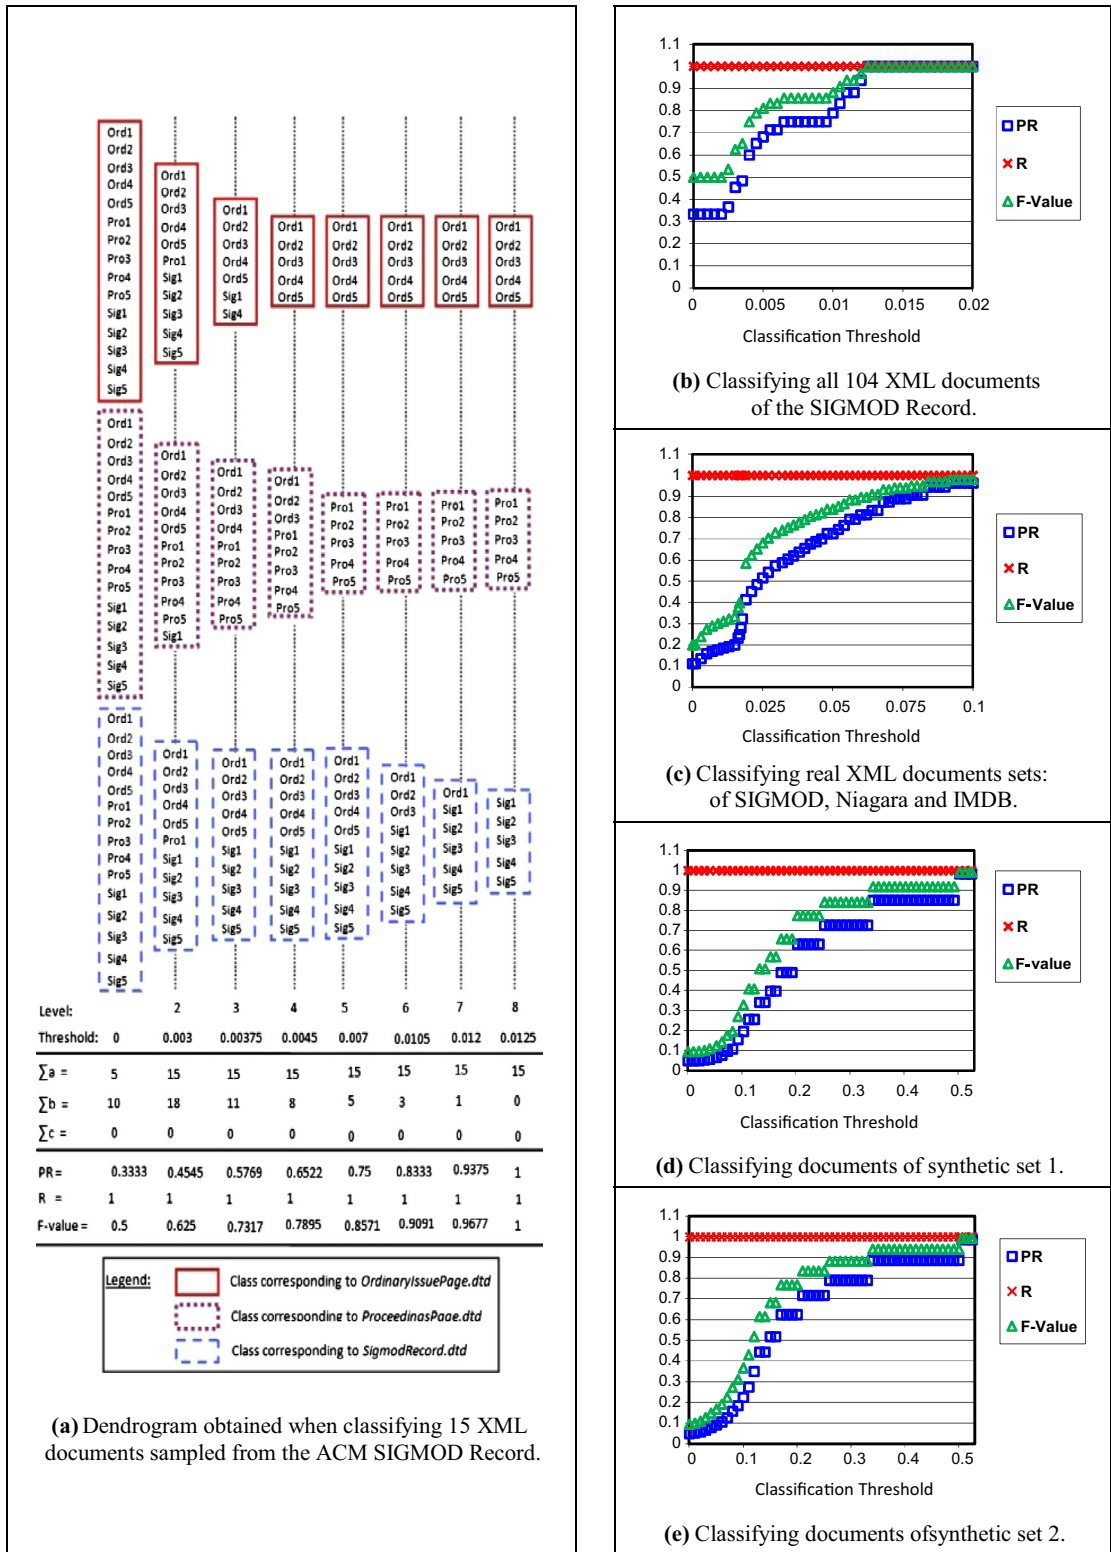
Ord1 Ord2 Ord3 Ord4 Ord5 Pro1 Pro2 Pro3 Pro4 Pro5 Sig1 Sig2 Sig3 Sig4 Sig5

Ord1 Ord2 Ord3 Ord4 Ord5 Pro1 Sig1 Sig2 Sig3 Sig4 Sig5

Ord1 Ord2 Ord3 Ord4 Ord5 Sig1 Sig4

Ord1 Ord2 Ord3 Ord4 Ord5

Ord1 Ord2 Ord3 Ord4 Ord5

Ord1 Ord2 Ord3 Ord4 Ord5

Ord1 Ord2 Ord3 Ord4 Ord5

Ord1 Ord2 Ord3 Ord4 Ord5

Ord1 Ord2 Ord3 Ord4 Ord5 Pro1 Pro2 Pro3 Pro4 Pro5 Sig1 Sig2 Sig3 Sig4 Sig5

Ord1 Ord2 Ord3 Ord4 Ord5 Pro1 Pro2 Pro3 Pro4 Pro5 Sig1

Ord1 Ord2 Ord3 Ord4 Pro1 Pro2 Pro3 Pro4 Pro5

Ord1 Ord2 Ord3 Pro1 Pro2 Pro3 Pro4 Pro5

Pro1 Pro2 Pro3 Pro4 Pro5

Pro1 Pro2 Pro3 Pro4 Pro5

Pro1 Pro2 Pro3 Pro4 Pro5

Pro1 Pro2 Pro3 Pro4 Pro5

Ord1 Ord2 Ord3 Ord4 Ord5 Pro1 Pro2 Pro3 Pro4 Pro5 Sig1 Sig2 Sig3 Sig4 Sig5

Ord1 Ord2 Ord3 Ord4 Ord5 Pro1 Sig1 Sig2 Sig3 Sig4 Sig5

Ord1 Ord2 Ord3 Ord4 Ord5 Sig1 Sig2 Sig3 Sig4 Sig5

Ord1 Ord2 Ord3 Ord4 Ord5 Sig1 Sig2 Sig3 Sig4 Sig5

Ord1 Ord2 Ord3 Ord4 Ord5 Sig1 Sig2 Sig3 Sig4 Sig5

Ord1 Ord2 Ord3 Sig1 Sig2 Sig3 Sig4 Sig5

Ord1 Sig1 Sig2 Sig3 Sig4 Sig5

Sig1 Sig2 Sig3 Sig4 Sig5

| Level: | | 2 | 3 | 4 | 5 | 6 | 7 | 8 |
|---|---|---|---|---|---|---|---|---|
| Threshold: | 0 | 0.003 | 0.00375 | 0.0045 | 0.007 | 0.0105 | 0.012 | 0.0125 |
| ∑a = | 5 | 15 | 15 | 15 | 15 | 15 | 15 | 15 |
| ∑b = | 10 | 18 | 11 | 8 | 5 | 3 | 1 | 0 |
| ∑c = | 0 | 0 | 0 | 0 | 0 | 0 | 0 | 0 |
| PR = | 0.3333 | 0.4545 | 0.5769 | 0.6522 | 0.75 | 0.8333 | 0.9375 | 1 |
| R = | 1 | 1 | 1 | 1 | 1 | 1 | 1 | 1 |
| F-value = | 0.5 | 0.625 | 0.7317 | 0.7895 | 0.8571 | 0.9091 | 0.9677 | 1 |

Legend: Class corresponding to OrdinaryIssuePage.dtd
Class corresponding to ProceedingsPage.dtd
Class corresponding to SigmodRecord.dtd

(a) Dendrogram obtained when classifying 15 XML documents sampled from the ACM SIGMOD Record.

1.1 1 0.9 0.8 0.7 0.6 0.5 0.4 0.3 0.2 0.1 0
0 0.005 0.01 0.015 0.02
Classification Threshold
PR
R
F-Value

(b) Classifying all 104 XML documents of the SIGMOD Record.

1.1 1 0.9 0.8 0.7 0.6 0.5 0.4 0.3 0.2 0.1 0
0 0.025 0.05 0.075 0.1
Classification Threshold
PR
R
F-Value

(c) Classifying real XML documents sets: of SIGMOD, Niagara and IMDB.

1.1 1 0.9 0.8 0.7 0.6 0.5 0.4 0.3 0.2 0.1 0
0 0.1 0.2 0.3 0.4 0.5
Classification Threshold
PR
R
F-value

(d) Classifying documents of synthetic set 1.

1.1 1 0.9 0.8 0.7 0.6 0.5 0.4 0.3 0.2 0.1 0
0 0.1 0.2 0.3 0.4 0.5
Classification Threshold
PR
R
F-Value

(e) Classifying documents ofsynthetic set 2.